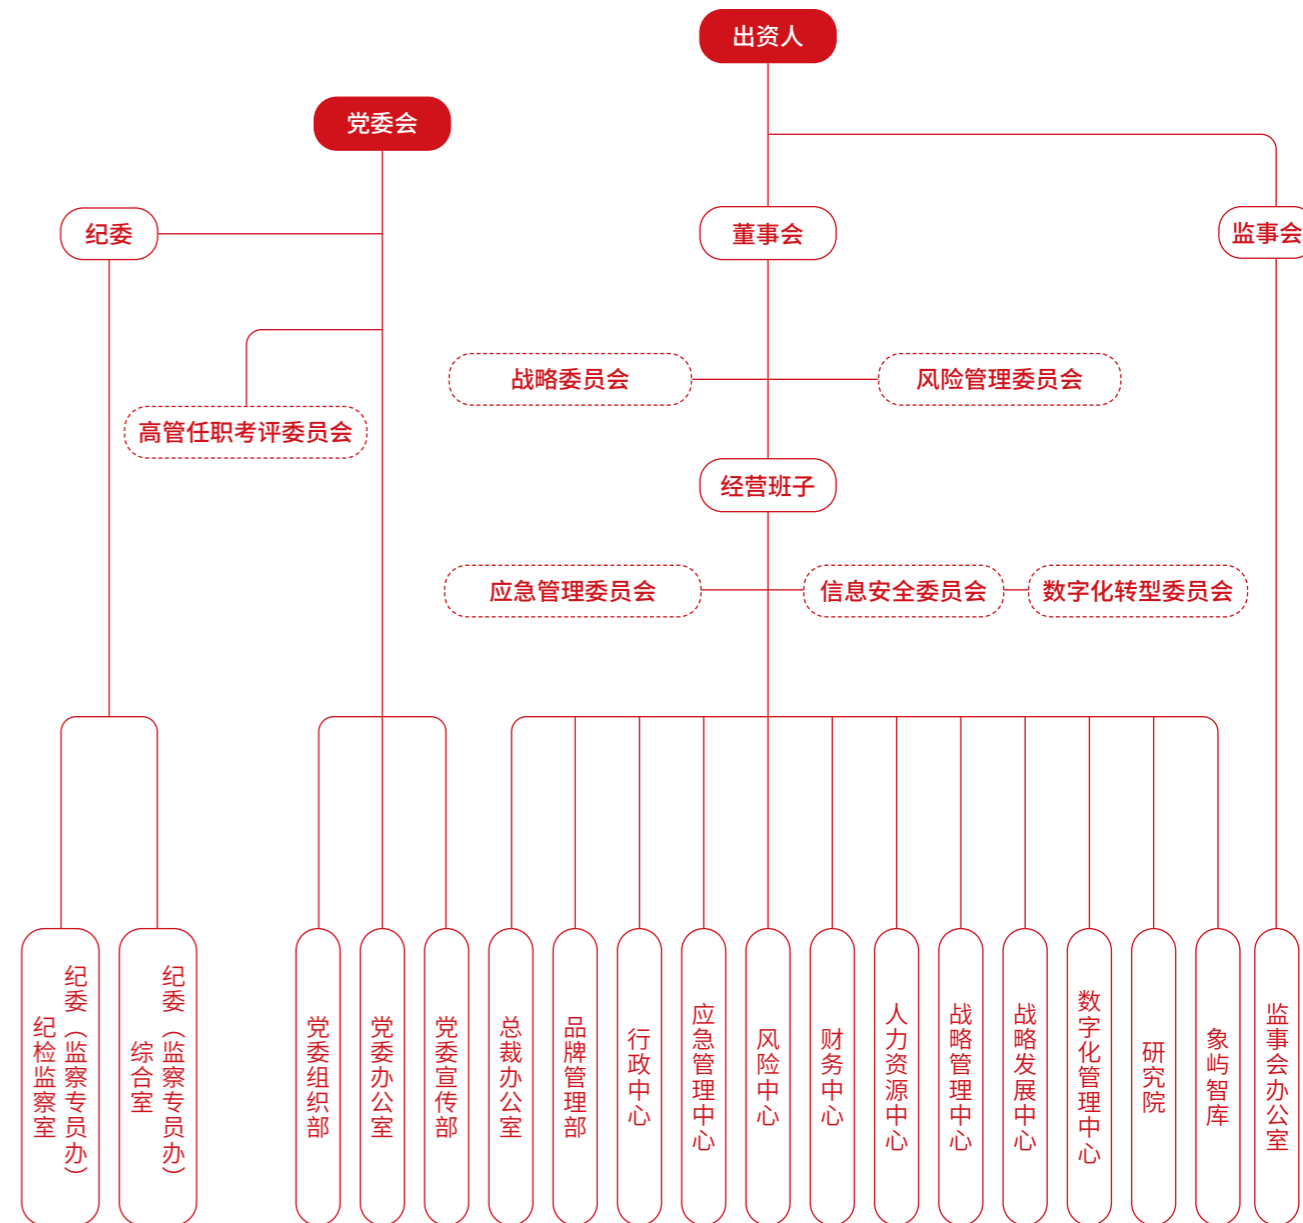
出资人

党委会

纪委

董事会

监事会

高管任职考评委员会

战略委员会

风险管理委员会

经营班子

应急管理委员会

信息安全委员会

数字化转型委员会

纪委（监察专员办）纪检监察室

纪委（监察专员办）综合室

党委组织部

党委办公室

党委宣传部

总裁办公室

品牌管理部

行政中心

应急管理中心

风险中心

财务中心

人力资源中心

战略管理中心

战略发展中心

数字化管理中心

研究院

象屿智库

监事会办公室